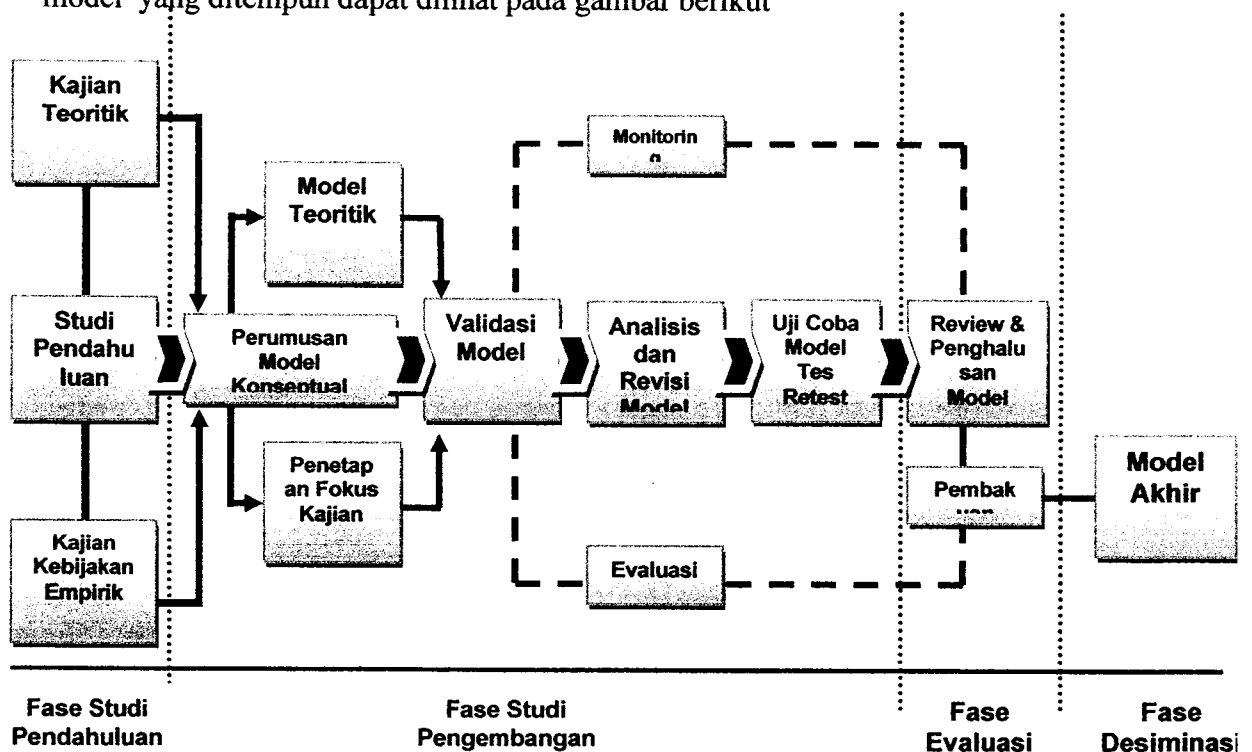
model yang ditempuh dapat dilihat pada gambar berikut

Kajian Teoritik

Studi Pendahu luan

Kajian Kebijakan Empirik

Model Teoritik

Perumusan Model Konseptual

Penetap an Fokus Kajian

Validasi Model

Monitorin g

Analisis dan Revisi Model

Uji Coba Model Tes Retest

Evaluasi

Review & Penghalu san Model

Pembak uan

Model Akhir

Fase Studi Pendahuluan

Fase Studi Pengembangan

Fase Evaluasi

Fase Desiminasi